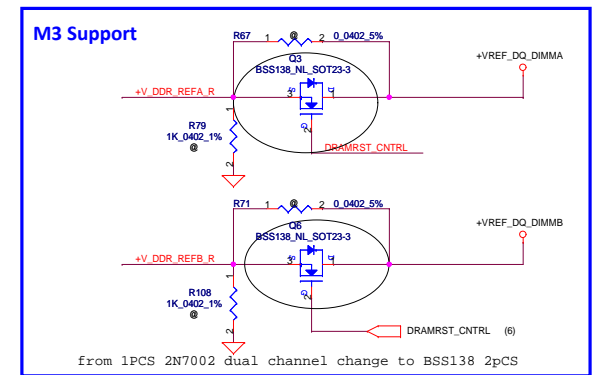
M3 Support

R67 1 @ 2 0_0402_5%
Q3
BSS138_NL_SOT23-3
+VREF_DQ_DIMMA
+V_DDR_REFA_R
3 1
2
R79
1K_0402_1%
@
1
2
DRAMRST_CNTRL

R71 1 @ 2 0_0402_5%
Q6
BSS138_NL_SOT23-3
+VREF_DQ_DIMMB
+V_DDR_REFB_R
3 1
2
R108
1K_0402_1%
@
1
2
DRAMRST_CNTRL (6)

from 1PCS 2N7002 dual channel change to BSS138 2pCS